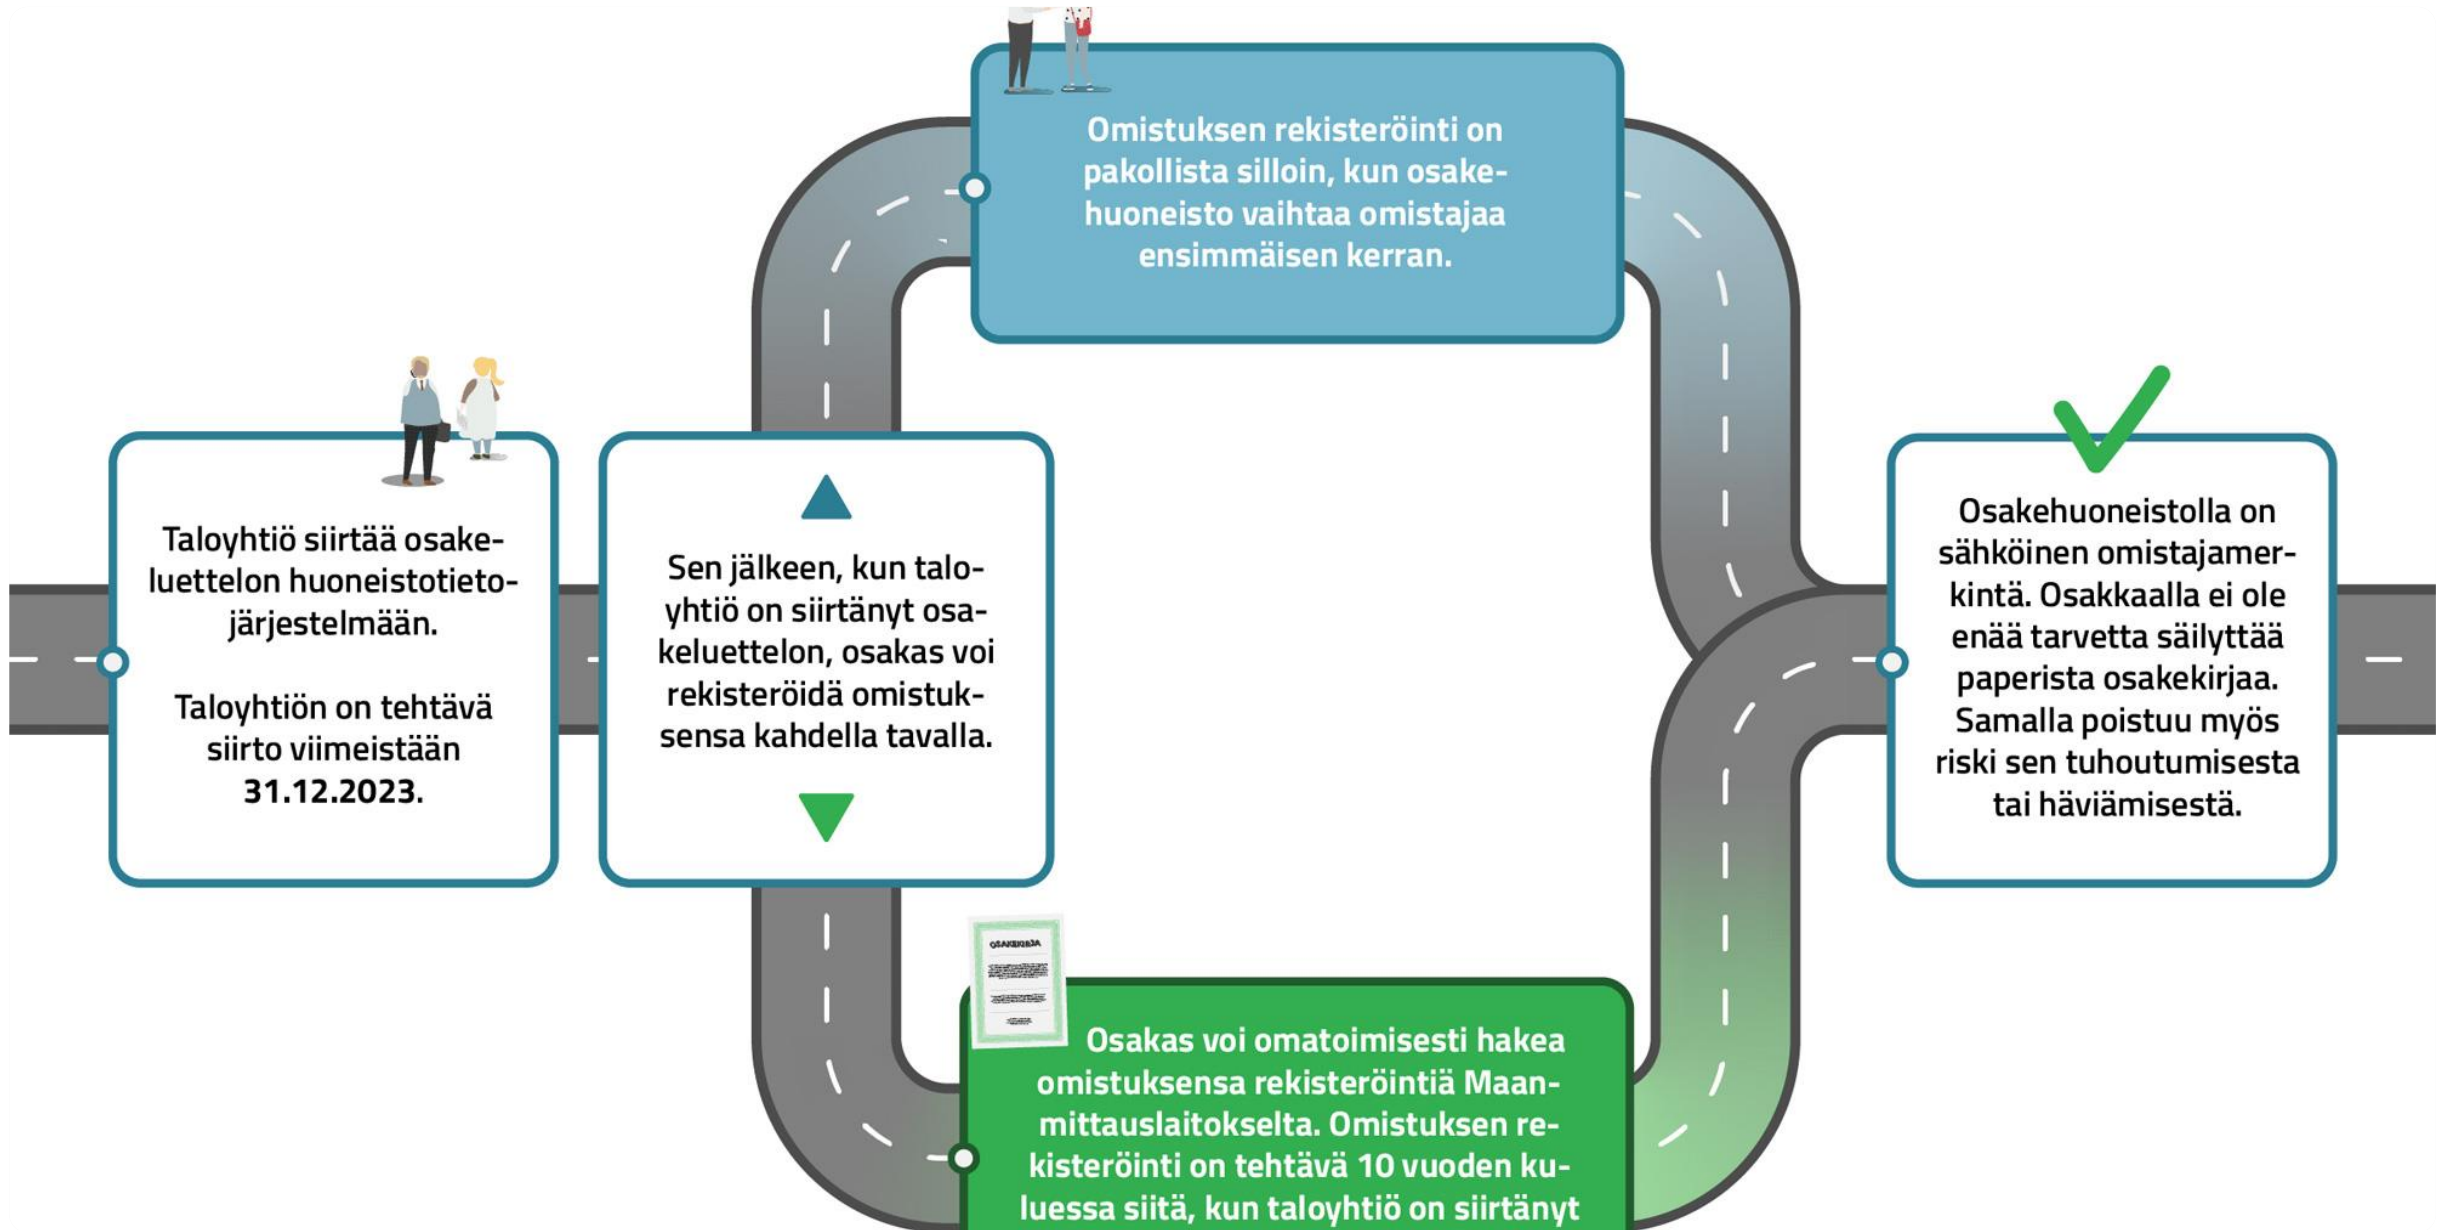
Omistuksen rekisteröinti on pakollista silloin, kun osakehuoneisto vaihtaa omistajaa ensimmäisen kerran.

Taloyhtiö siirtää osakeluettelon huoneistotietojärjestelmään.

Taloyhtiön on tehtävä siirto viimeistään 31.12.2023.

Sen jälkeen, kun taloyhtiö on siirtänyt osakeluettelon, osakas voi rekisteröidä omistuksensa kahdella tavalla.

Osakehuoneistolla on sähköinen omistajamerkintä. Osakkaalla ei ole enää tarvetta säilyttää paperista osakekirjaa. Samalla poistuu myös riski sen tuhoutumisesta tai häviämisestä.

OSAKEKIRJA

Osakas voi omatoimisesti hakea omistuksensa rekisteröintiä Maanmittauslaitokselta. Omistuksen rekisteröinti on tehtävä 10 vuoden kuluessa siitä, kun taloyhtiö on siirtänyt